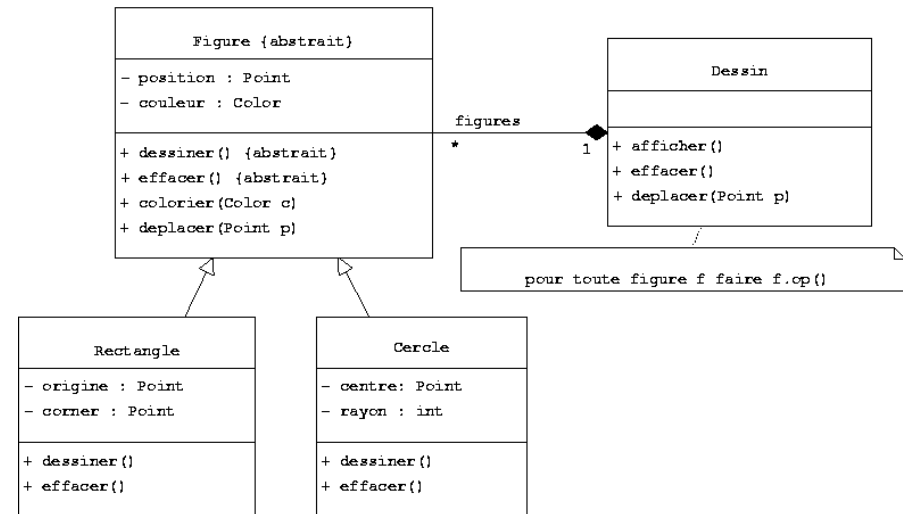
Figure {abstrait}

- position : Point
- couleur : Color

+ dessiner() {abstrait}
+ effacer() {abstrait}
+ colorier(Color c)
+ deplacer(Point p)

figures

*

1

Dessin

+ afficher()
+ effacer()
+ deplacer(Point p)

pour toute figure f faire f.op()

Rectangle

- origine : Point
- corner : Point

+ dessiner()
+ effacer()

Cercle

- centre: Point
- rayon : int

+ dessiner()
+ effacer()